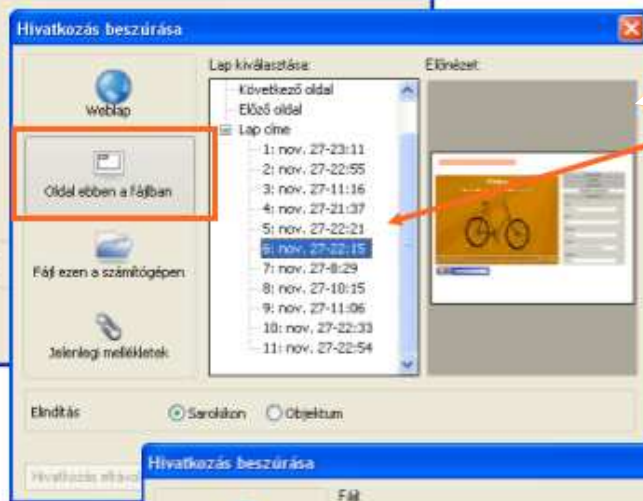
Hivatkozás beszúrása

Weblap

Oldal ebben a fájlban

Fájl ezen a számítógépen

Jelenlegi mellékletek

Lap kiválasztása:

Következő oldal
Előző oldal
Lap címe
1: nov. 27-23:11
2: nov. 27-22:55
3: nov. 27-11:16
4: nov. 27-21:37
5: nov. 27-22:21
6: nov. 27-22:15
7: nov. 27-8:29
8: nov. 27-10:15
9: nov. 27-11:06
10: nov. 27-22:33
11: nov. 27-22:54

Előnézet

Elindítás

Sarokkon

Objektum

Hivatkozás eltávo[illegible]

Hivatkozás beszúrása

Fájl